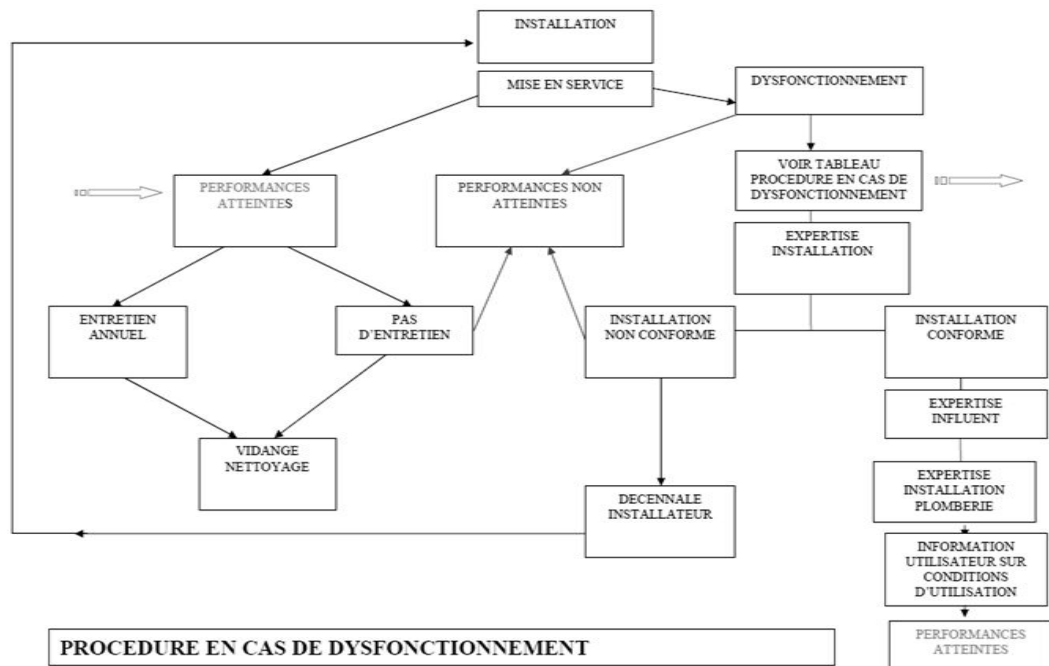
INSTALLATION

MISE EN SERVICE

DYSFONCTIONNEMENT

VOIR TABLEAU PROCEDURE EN CAS DE DYSFONCTIONNEMENT

PERFORMANCES ATTEINTES

PERFORMANCES NON ATTEINTES

EXPERTISE INSTALLATION

ENTRETIEN ANNUEL

PAS D'ENTRETIEN

INSTALLATION NON CONFORME

INSTALLATION CONFORME

EXPERTISE INFLUENT

VIDANGE NETTOYAGE

EXPERTISE INSTALLATION PLOMBERIE

DECENNALE INSTALLATEUR

INFORMATION UTILISATEUR SUR CONDITIONS D'UTILISATION

PERFORMANCES ATTEINTES

PROCEDURE EN CAS DE DYSFONCTIONNEMENT